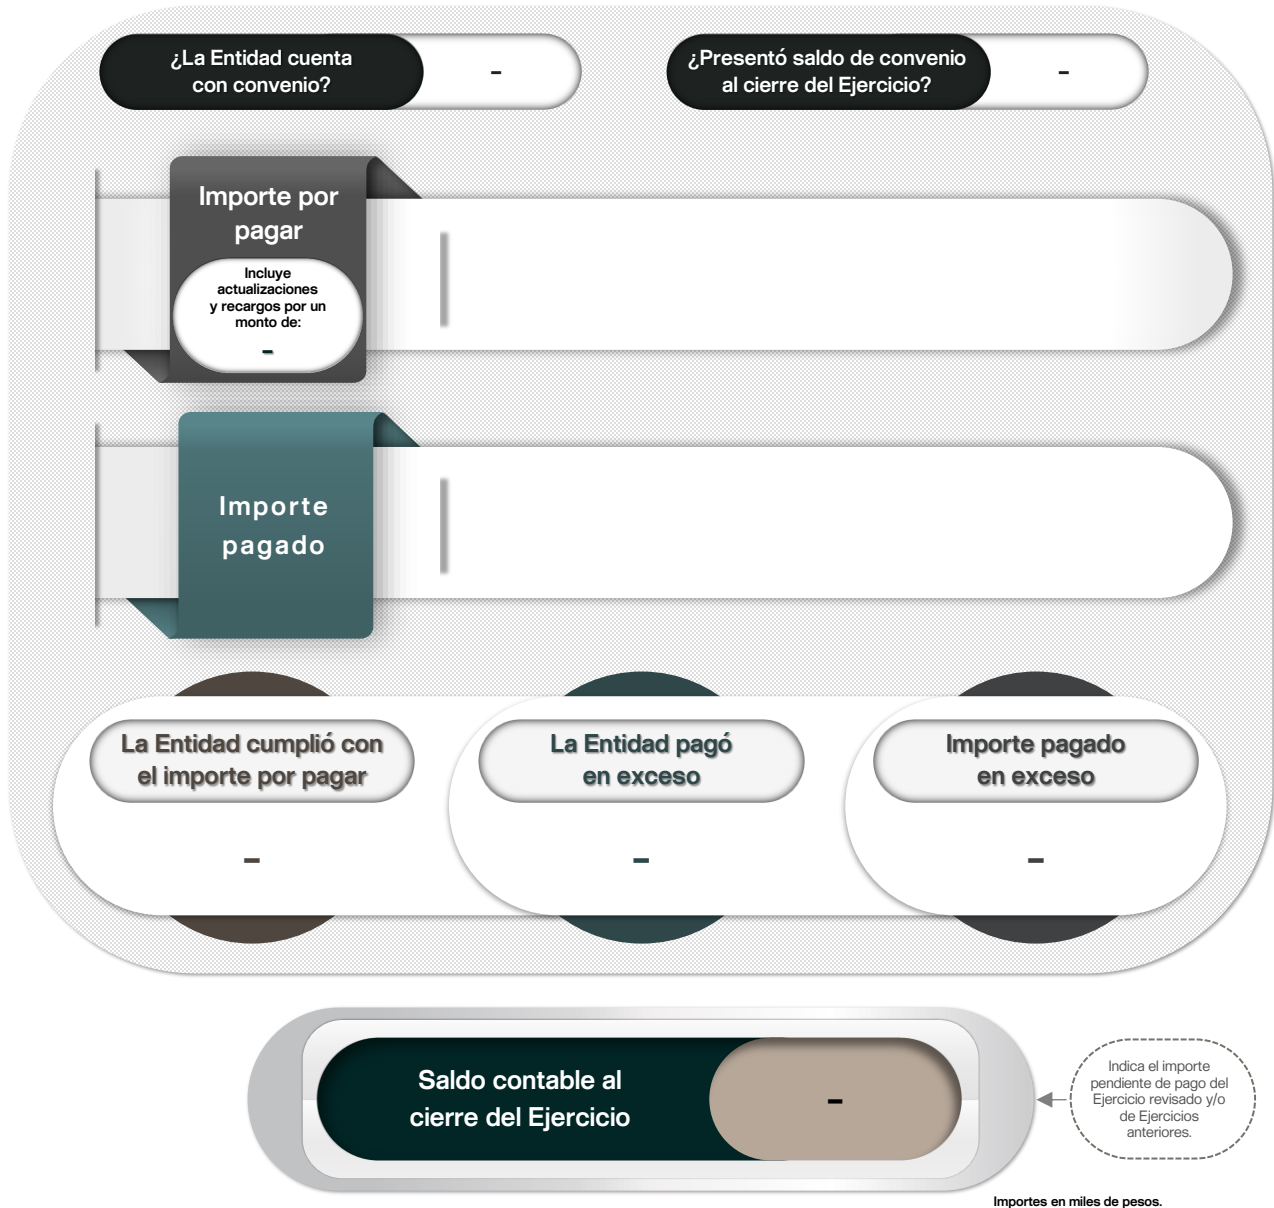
¿La Entidad cuenta con convenio?

-

¿Presentó saldo de convenio al cierre del Ejercicio?

-

Importe por pagar

Incluye actualizaciones y recargos por un monto de:

-

Importe pagado

La Entidad cumplió con el importe por pagar

-

La Entidad pagó en exceso

-

Importe pagado en exceso

-

Saldo contable al cierre del Ejercicio

-

Indica el importe pendiente de pago del Ejercicio revisado y/o de Ejercicios anteriores.

Importes en miles de pesos.